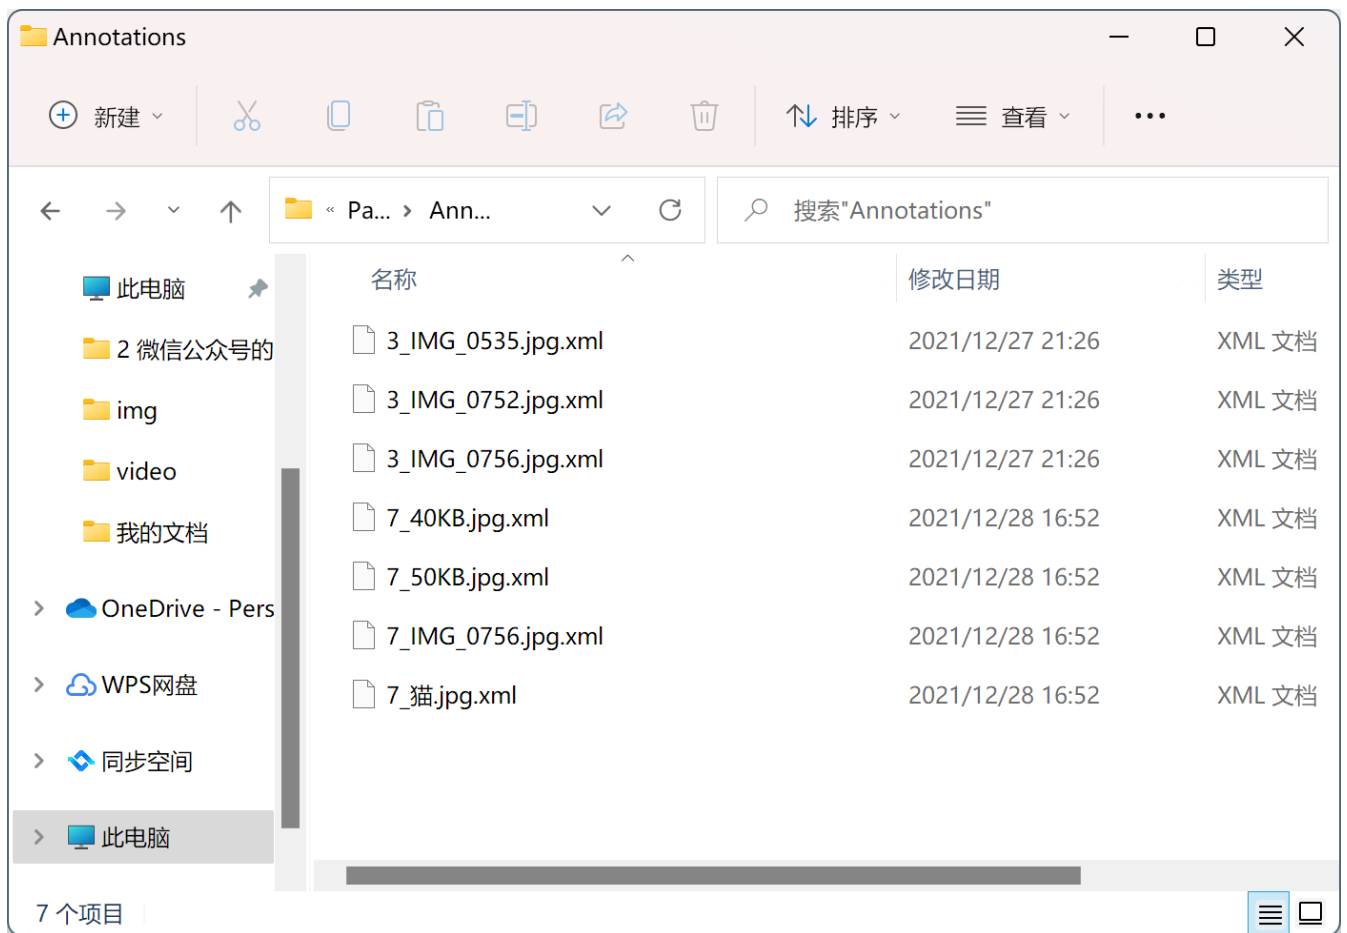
Annotations

新建

排序

查看

•••

« Pa... › Ann...

搜索"Annotations"

此电脑

2 微信公众号的

img

video

我的文档

OneDrive - Pers

WPS网盘

同步空间

此电脑

| 名称 | 修改日期 | 类型 |
|---|---|---|
| 3_IMG_0535.jpg.xml | 2021/12/27 21:26 | XML 文档 |
| 3_IMG_0752.jpg.xml | 2021/12/27 21:26 | XML 文档 |
| 3_IMG_0756.jpg.xml | 2021/12/27 21:26 | XML 文档 |
| 7_40KB.jpg.xml | 2021/12/28 16:52 | XML 文档 |
| 7_50KB.jpg.xml | 2021/12/28 16:52 | XML 文档 |
| 7_IMG_0756.jpg.xml | 2021/12/28 16:52 | XML 文档 |
| 7_猫.jpg.xml | 2021/12/28 16:52 | XML 文档 |

7 个项目